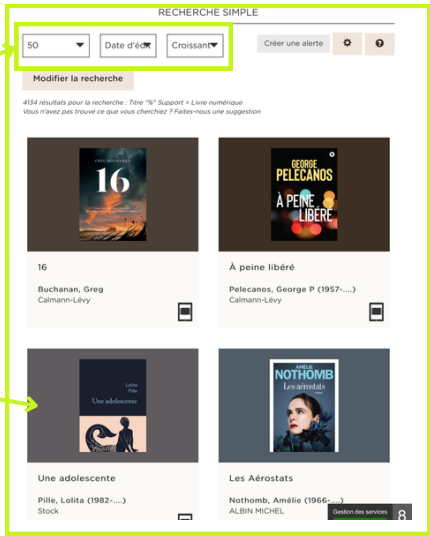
RECHERCHE SIMPLE

50

Date d'éd

Croissant

Créer une alerte

Modifier la recherche

4134 résultats pour la recherche : Titre "%" Support = Livre numérique
Vous n'avez pas trouvé ce que vous cherchiez ? Faites-nous une suggestion

GREG BUCHANAN
16

16

Buchanan, Greg
Calmann-Lévy

GEORGE PELECANOS
À PEINE LIBÉRÉ

À peine libéré

Pelecanos, George P (1957-....)
Calmann-Lévy

Lolita Pille
Une adolescente

Une adolescente

Pille, Lolita (1982-....)
Stock

AMÉLIE NOTHOMB
Les aérostats

Les Aérostats

Nothomb, Amélie (1966-....)
ALBIN MICHEL

Gestion des services
8